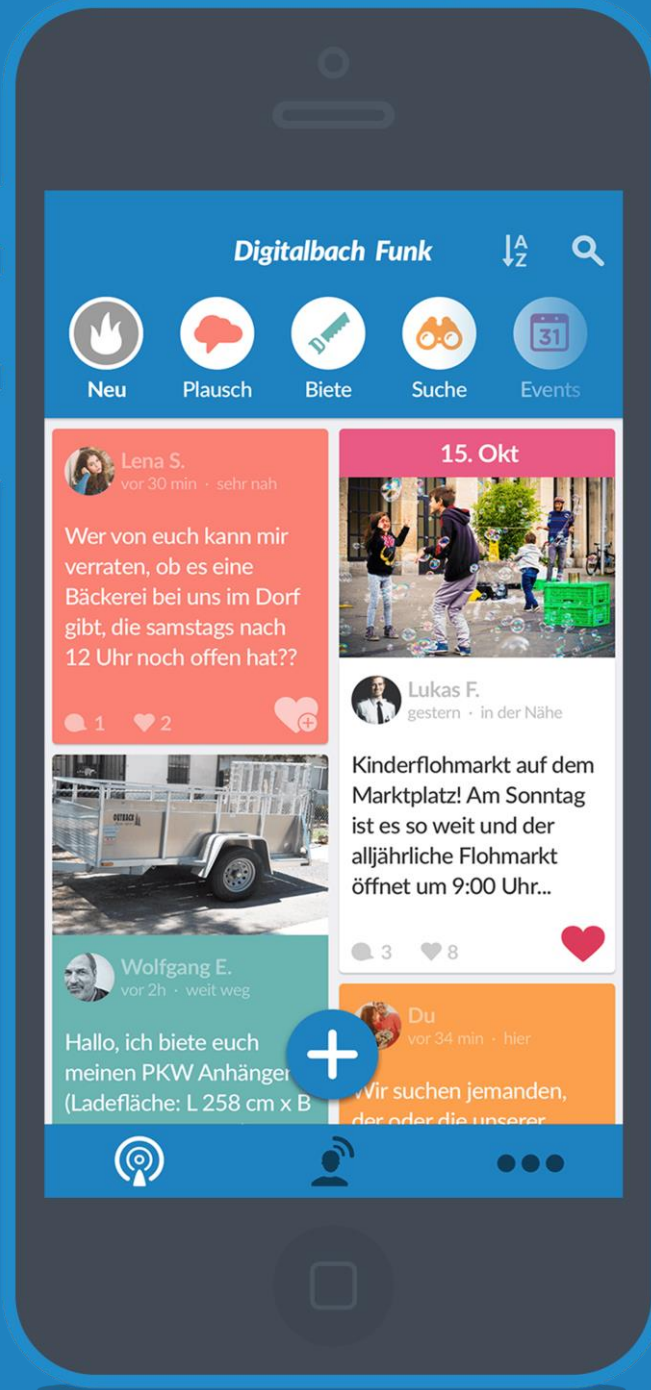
Digitalbach Funk

A Z

31

Neu

Plausch

Biete

Suche

Events

Lena S.
vor 30 min · sehr nah

Wer von euch kann mir verraten, ob es eine Bäckerei bei uns im Dorf gibt, die samstags nach 12 Uhr noch offen hat??

1 2

15. Okt

Lukas F.
gestern · in der Nähe

Kinderflohmarkt auf dem Marktplatz! Am Sonntag ist es so weit und der alljährliche Flohmarkt öffnet um 9:00 Uhr...

3 8

Wolfgang E.
vor 2h · weit weg

Hallo, ich biete euch meinen PKW Anhänger (Ladefläche: L 258 cm x B

Du
vor 34 min · hier

Wir suchen jemanden, der oder die unserer